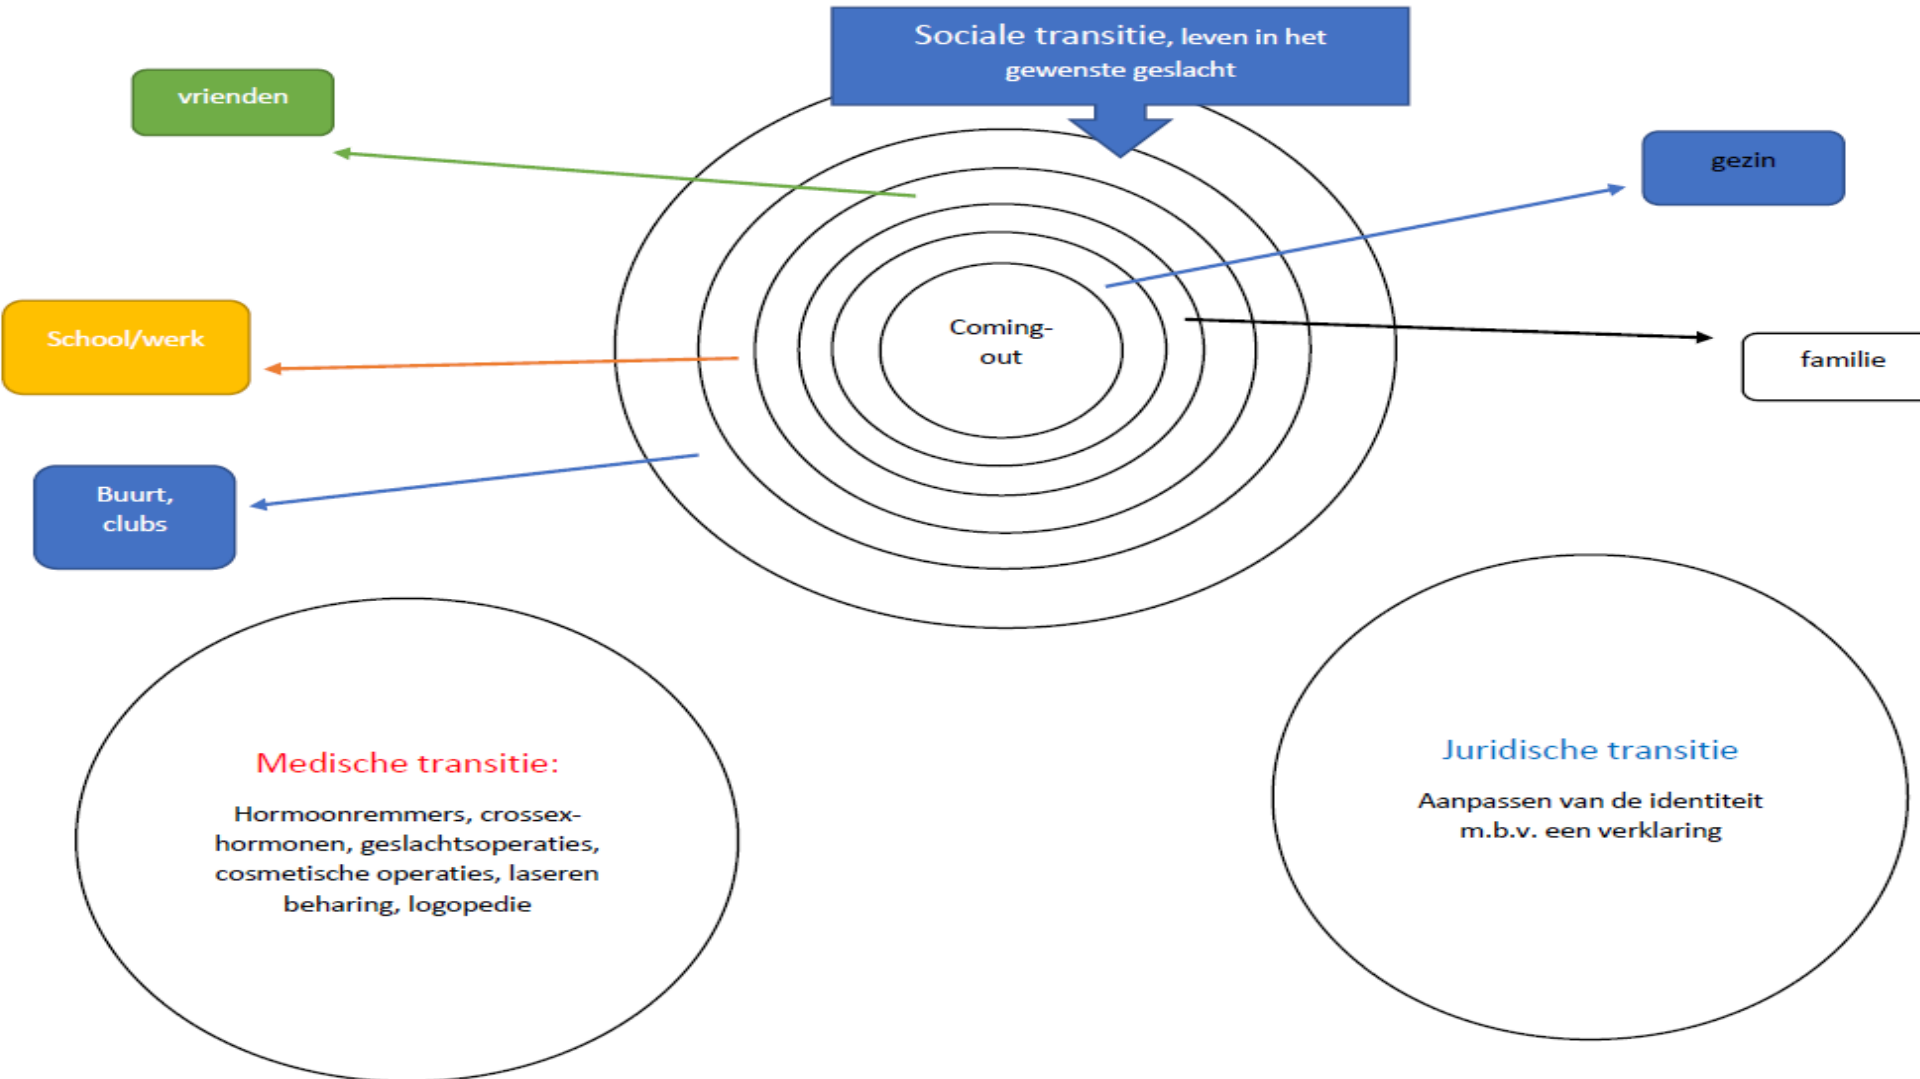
Sociale transitie, leven in het gewenste geslacht

vrienden

gezin

School/werk

Coming-out

familie

Buurt, clubs

Medische transitie:

Hormoonremmers, crossex-hormonen, geslachtsoperaties, cosmetische operaties, laseren beharing, logopedie

Juridische transitie

Aanpassen van de identiteit m.b.v. een verklaring